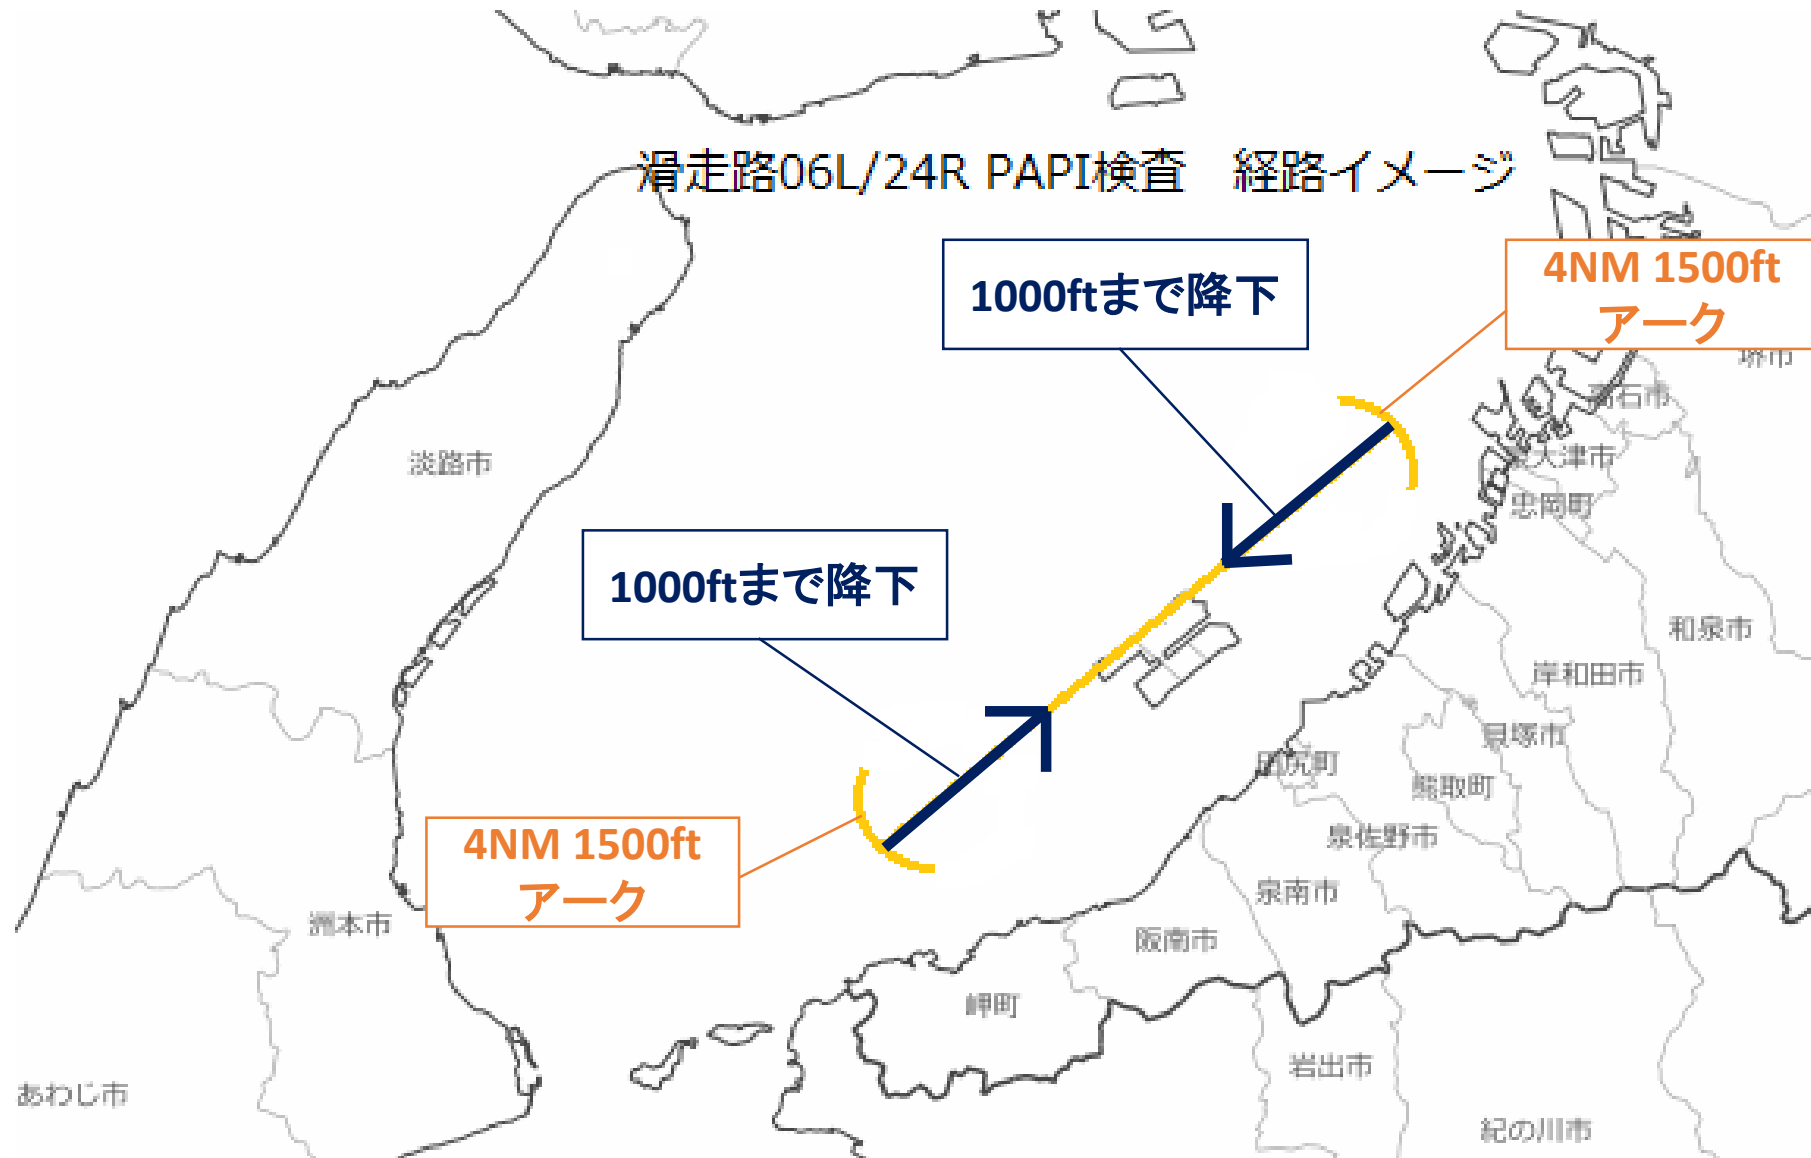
滑走路06L/24R PAPI検査　経路イメージ

1000ftまで降下

4NM 1500ft
アーク

1000ftまで降下

4NM 1500ft
アーク

淡路市

堺市

高石市

泉大津市

忠岡町

和泉市

岸和田市

貝塚市

田尻町

熊取町

泉佐野市

泉南市

阪南市

岬町

岩出市

紀の川市

洲本市

あわじ市